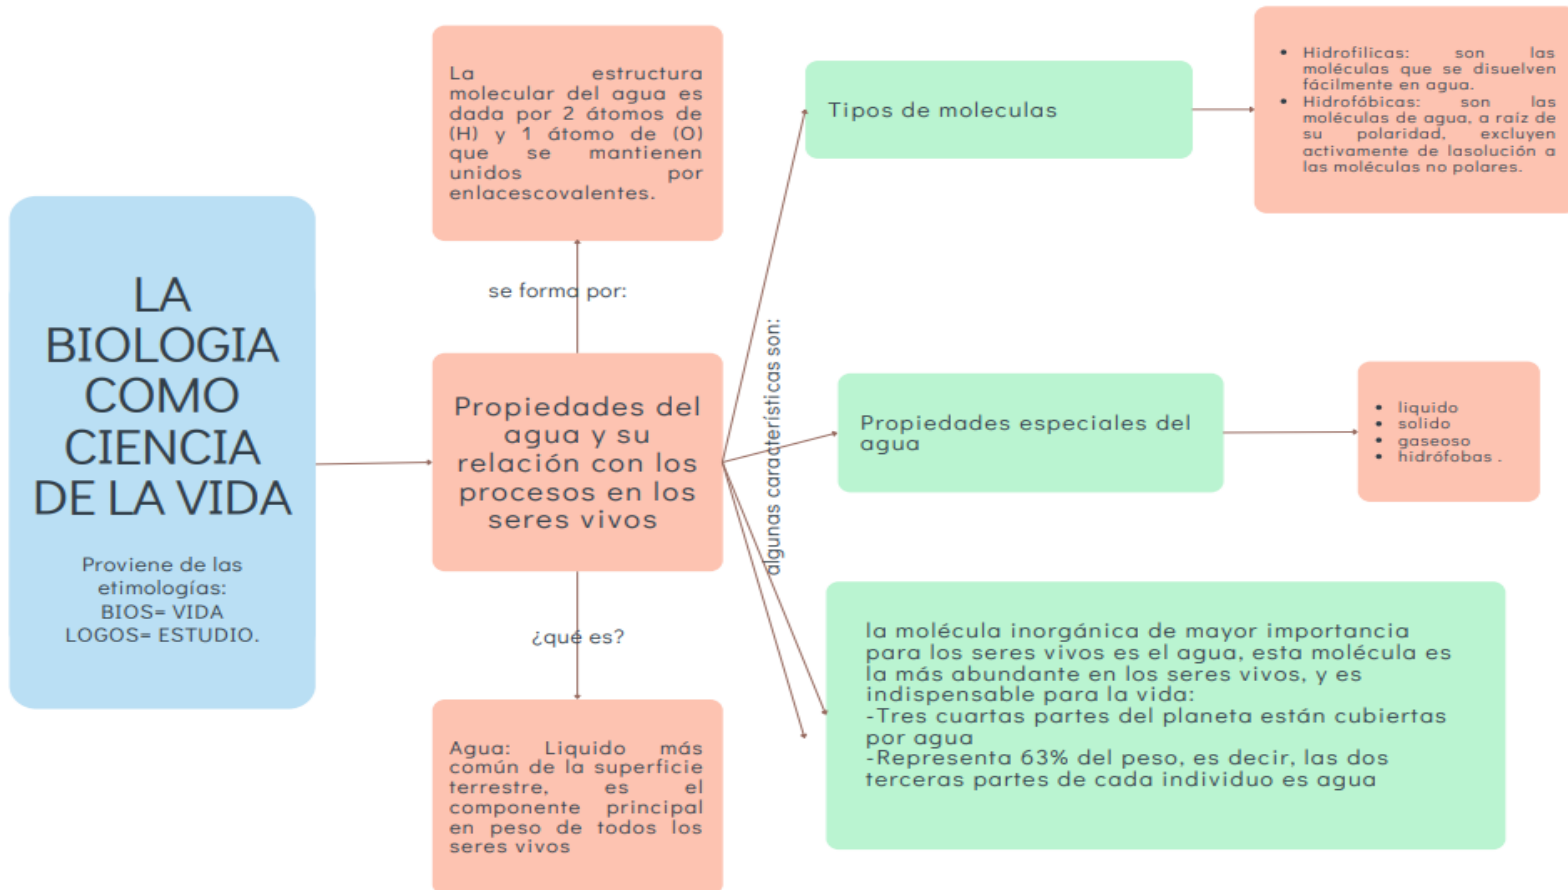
LA BIOLOGIA COMO CIENCIA DE LA VIDA

Proviene de las etimologías:
BIOS= VIDA
LOGOS= ESTUDIO.

La estructura molecular del agua es dada por 2 átomos de (H) y 1 átomo de (O) que se mantienen unidos por enlacescovalentes.

se forma por:

Propiedades del agua y su relación con los procesos en los seres vivos

¿qué es?

Agua: Liquido más común de la superficie terrestre, es el componente principal en peso de todos los seres vivos

algunas características son:

Tipos de moleculas

- Hidrofilicas: son las moléculas que se disuelven fácilmente en agua.
- Hidrofóbicas: son las moléculas de agua, a raíz de su polaridad, excluyen activamente de lasolución a las moléculas no polares.

Propiedades especiales del agua

- liquido
- solido
- gaseoso
- hidrófobas .

la molécula inorgánica de mayor importancia para los seres vivos es el agua, esta molécula es la más abundante en los seres vivos, y es indispensable para la vida:
-Tres cuartas partes del planeta están cubiertas por agua
-Representa 63% del peso, es decir, las dos terceras partes de cada individuo es agua